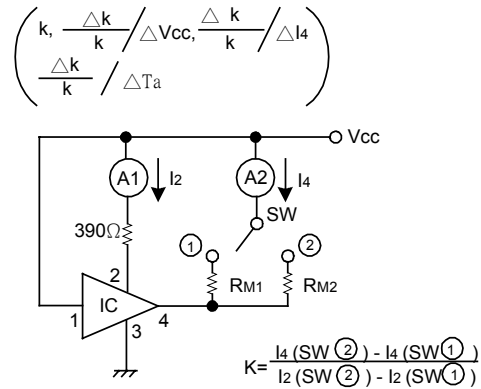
$\left( k, \frac{\triangle k}{k} \Big/ \triangle Vcc, \frac{\triangle k}{k} \Big/ \triangle I_4 \right.$
$\left. \frac{\triangle k}{k} \Big/ \triangle Ta \right)$

Vcc

A1 $I_2$

A2 $I_4$

SW

390Ω

① ②

2

$R_{M1}$ $R_{M2}$

IC

1 4

3

$K = \frac{I_4 (SW ②) - I_4 (SW ①)}{I_2 (SW ②) - I_2 (SW ①)}$